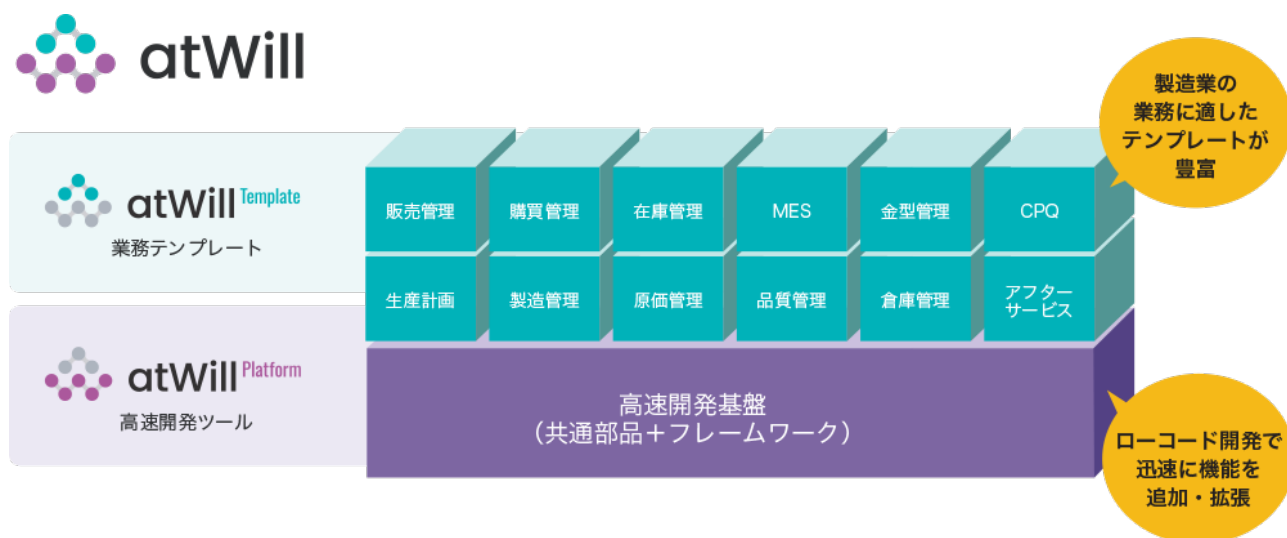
atWill

atWill Template
業務テンプレート

販売管理
購買管理
在庫管理
MES
金型管理
CPQ

生産計画
製造管理
原価管理
品質管理
倉庫管理
アフターサービス

製造業の業務に適したテンプレートが豊富

atWill Platform
高速開発ツール

高速開発基盤
（共通部品＋フレームワーク）

ローコード開発で迅速に機能を追加・拡張